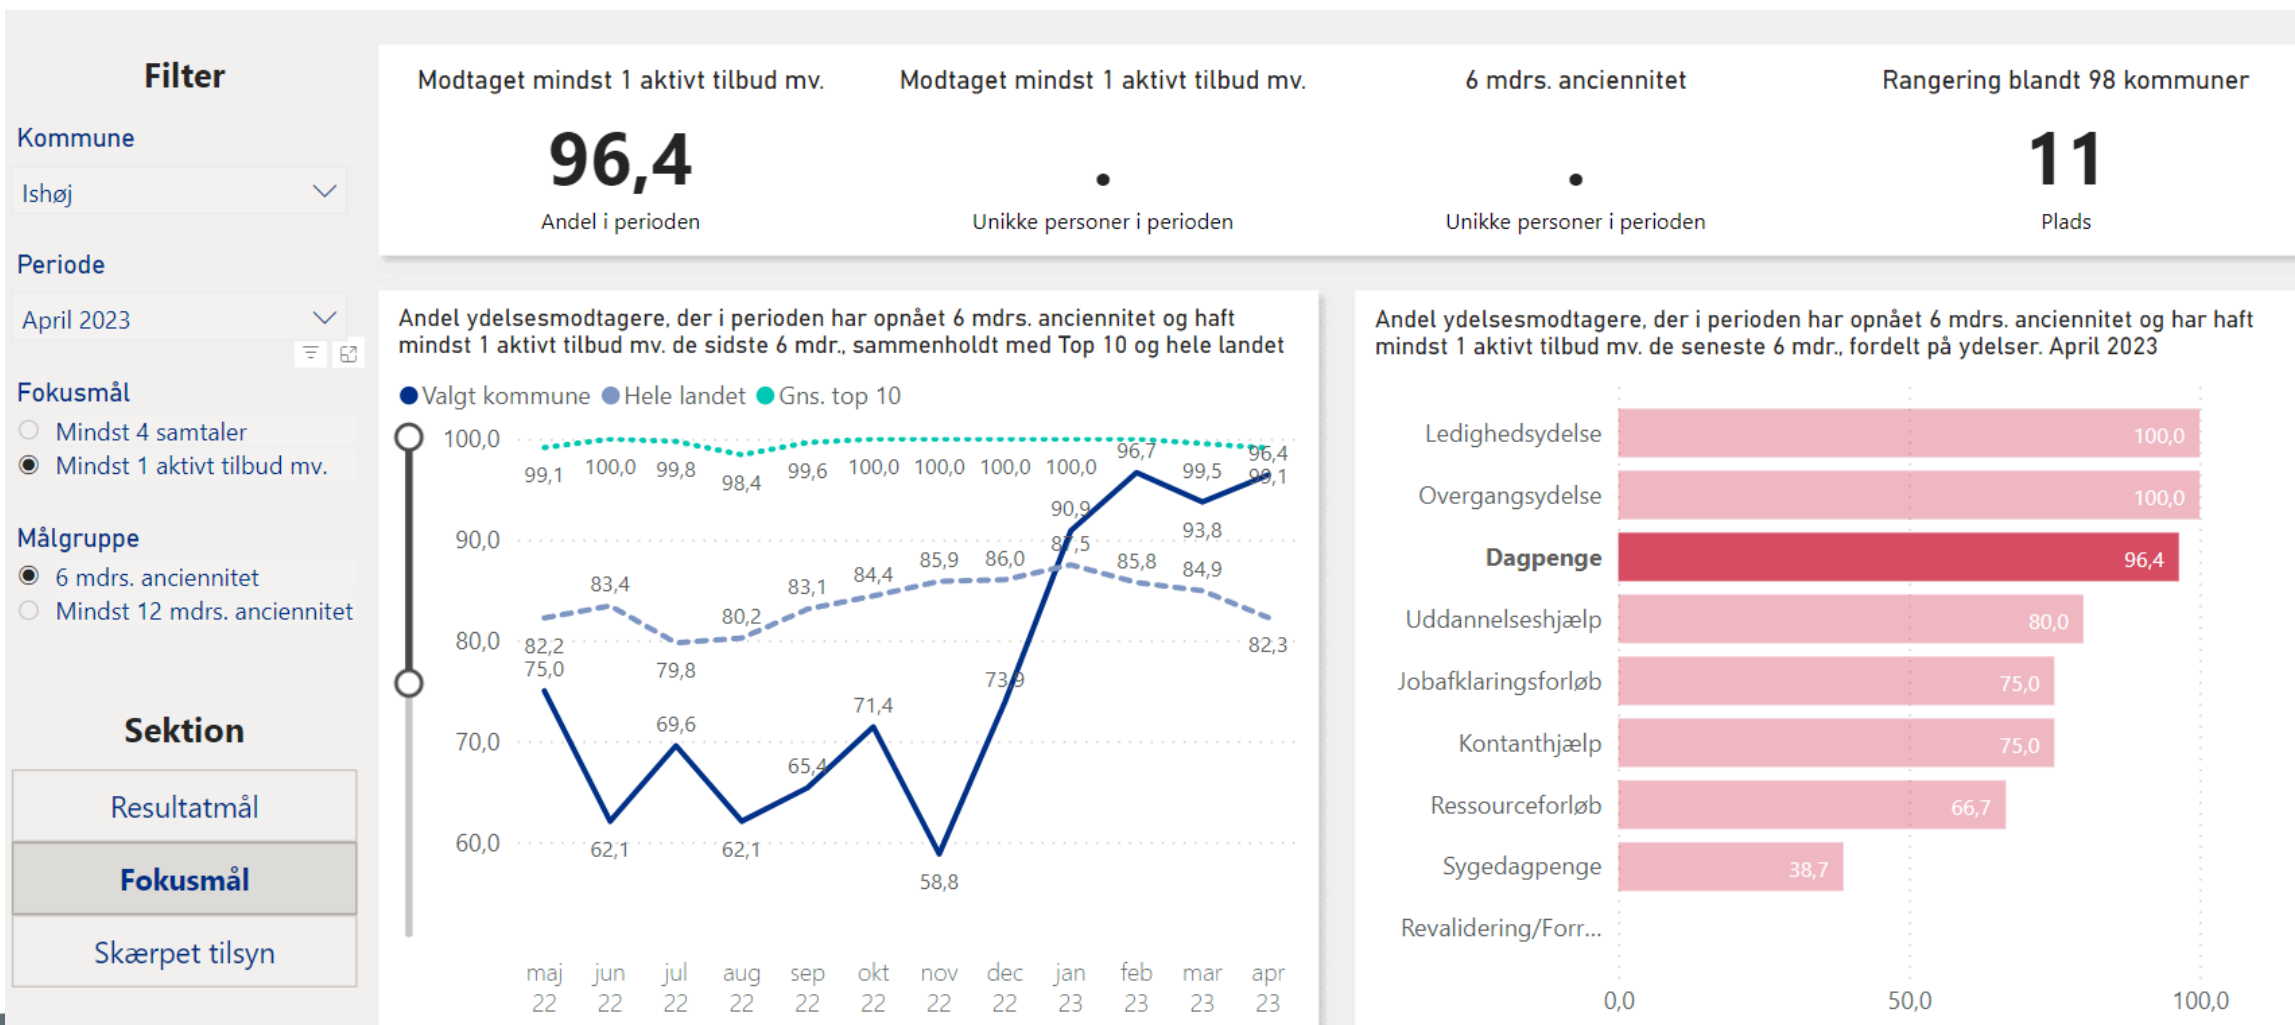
Filter

Kommune

Ishøj

Periode

April 2023

Fokusmål

Mindst 4 samtaler

Mindst 1 aktivt tilbud mv.

Målgruppe

6 mdrs. anciennitet

Mindst 12 mdrs. anciennitet

Sektion

Resultatmål

Fokusmål

Skærpet tilsyn

Modtaget mindst 1 aktivt tilbud mv.
96,4
Andel i perioden

Modtaget mindst 1 aktivt tilbud mv.
.
Unikke personer i perioden

6 mdrs. anciennitet
.
Unikke personer i perioden

Rangering blandt 98 kommuner
11
Plads

Andel ydelsesmodtagere, der i perioden har opnået 6 mdrs. anciennitet og haft mindst 1 aktivt tilbud mv. de sidste 6 mdr., sammenholdt med Top 10 og hele landet

Valgt kommune Hele landet Gns. top 10

100,0
90,0
80,0
70,0
60,0

99,1 100,0 99,8 98,4 99,6 100,0 100,0 100,0 100,0 96,7 99,5 96,4 99,1
82,2 83,4 79,8 80,2 83,1 84,4 85,9 86,0 87,5 85,8 84,9 82,3
75,0 62,1 69,6 62,1 65,4 71,4 58,8 73,9 90,9 96,7 93,8 96,4

maj 22 jun 22 jul 22 aug 22 sep 22 okt 22 nov 22 dec 22 jan 23 feb 23 mar 23 apr 23

Andel ydelsesmodtagere, der i perioden har opnået 6 mdrs. anciennitet og har haft mindst 1 aktivt tilbud mv. de seneste 6 mdr., fordelt på ydelser. April 2023

Ledighedsydelse 100,0
Overgangsydelse 100,0
Dagpenge 96,4
Uddannelseshjælp 80,0
Jobafklaringsforløb 75,0
Kontanthjælp 75,0
Ressourceforløb 66,7
Sygedagpenge 38,7
Revalidering/Forr...

0,0 50,0 100,0